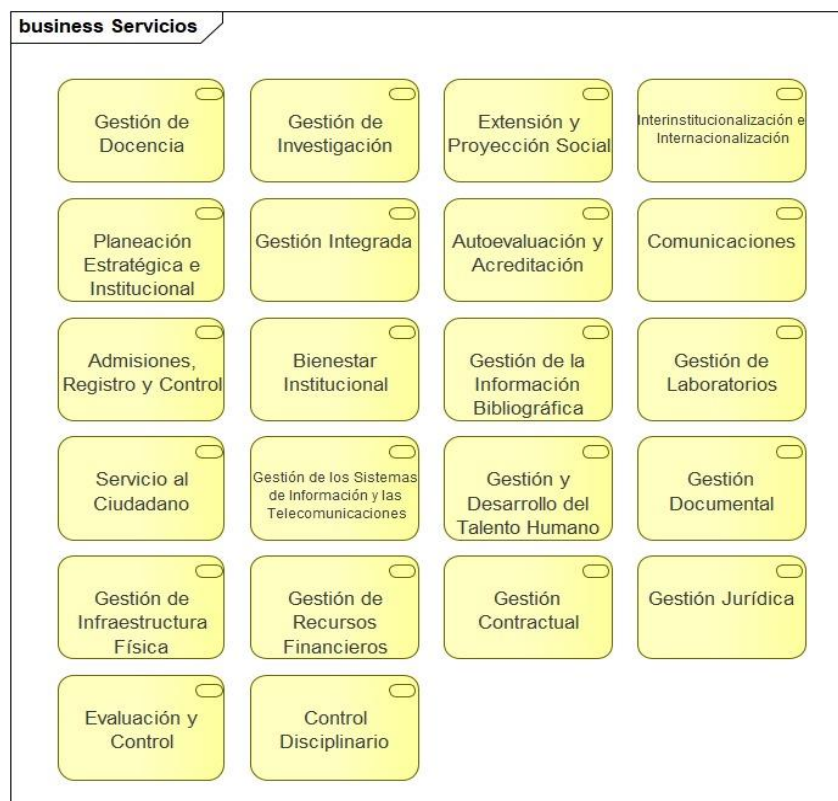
business Servicios

Gestión de Docencia

Gestión de Investigación

Extensión y Proyección Social

Interinstitucionalización e Internacionalización

Planeación Estratégica e Institucional

Gestión Integrada

Autoevaluación y Acreditación

Comunicaciones

Admisiones, Registro y Control

Bienestar Institucional

Gestión de la Información Bibliográfica

Gestión de Laboratorios

Servicio al Ciudadano

Gestión de los Sistemas de Información y las Telecomunicaciones

Gestión y Desarrollo del Talento Humano

Gestión Documental

Gestión de Infraestructura Física

Gestión de Recursos Financieros

Gestión Contractual

Gestión Jurídica

Evaluación y Control

Control Disciplinario